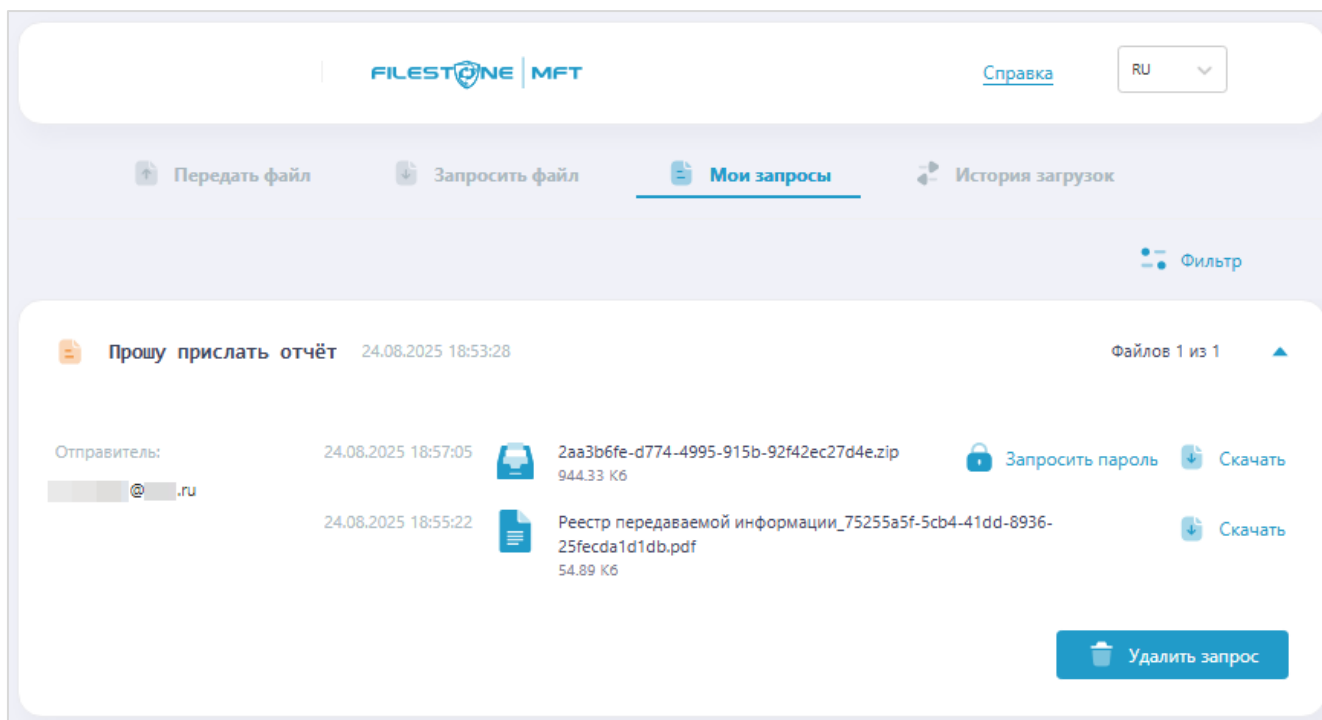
FILESTONE | MFT

Справка

RU

Передать файл

Запросить файл

Мои запросы

История загрузок

Фильтр

Прошу прислать отчёт 24.08.2025 18:53:28

Файлов 1 из 1

Отправитель:

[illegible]@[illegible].ru

24.08.2025 18:57:05

2aa3b6fe-d774-4995-915b-92f42ec27d4e.zip

944.33 Кб

Запросить пароль

Скачать

24.08.2025 18:55:22

Реестр передаваемой информации_75255a5f-5cb4-41dd-8936-25fecda1d1db.pdf

54.89 Кб

Скачать

Удалить запрос